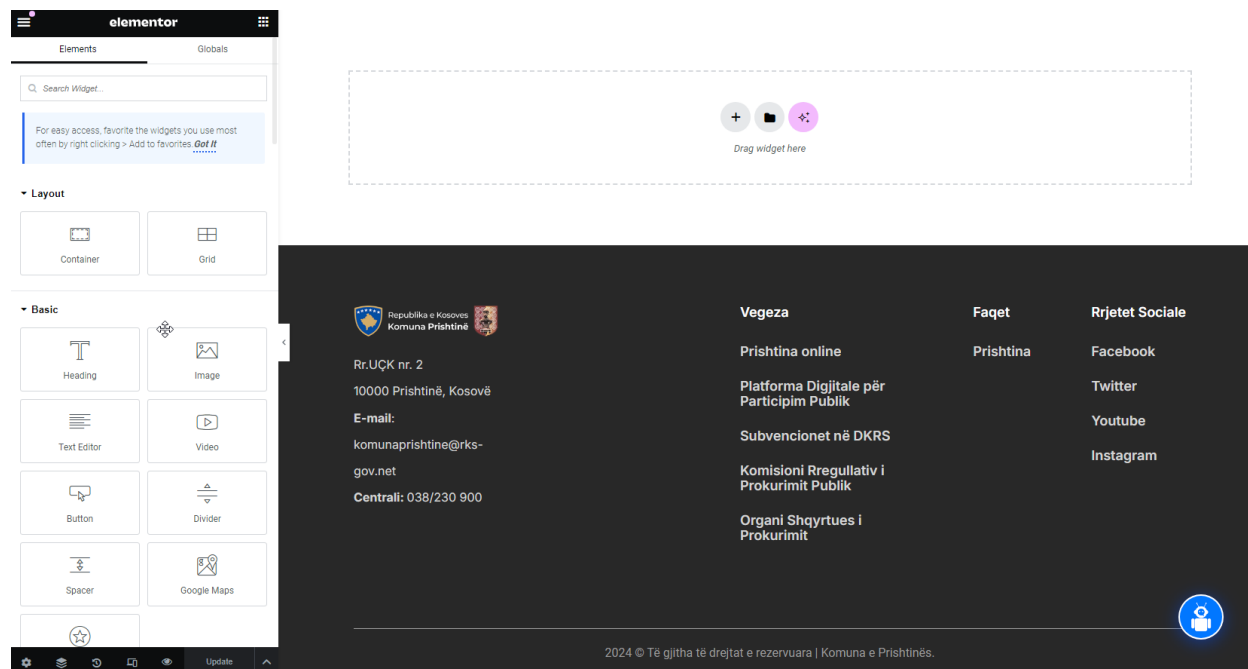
elementor

Elements | Globals

Search Widget...

For easy access, favorite the widgets you use most often by right clicking > Add to favorites. Got It

Layout

Container
Grid

Basic

Heading
Image
Text Editor
Video
Button
Divider
Spacer
Google Maps

Update

Drag widget here

Republika e Kosoves
Komuna Prishtinë

Rr.UÇK nr. 2

10000 Prishtinë, Kosovë

E-mail:

komunaprishtine@rks-gov.net

Centrali: 038/230 900

Vegeza

Prishtina online

Platforma Digjitale për Participim Publik

Subvencionet në DKRS

Komisioni Rregullativ i Prokurimit Publik

Organi Shqyrtues i Prokurimit

Faqet

Prishtina

Rrjetet Sociale

Facebook

Twitter

Youtube

Instagram

2024 © Të gjitha të drejtat e rezervuara | Komuna e Prishtinës.